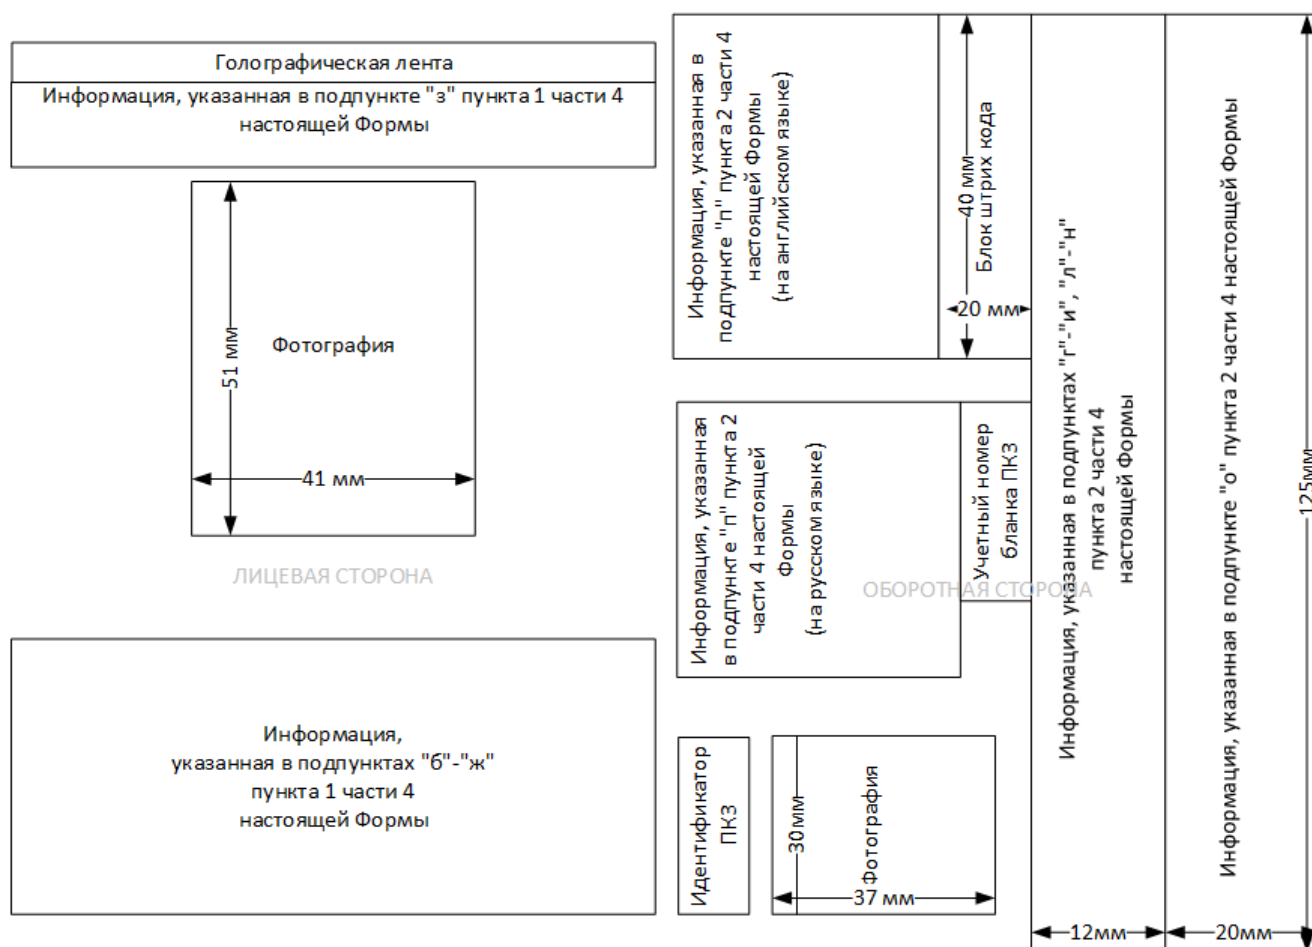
Голографическая лента

Информация, указанная в подпункте "з" пункта 1 части 4 настоящей Формы

51 мм

Фотография

41 мм

ЛИЦЕВАЯ СТОРОНА

Информация, указанная в подпунктах "б"-"ж" пункта 1 части 4 настоящей Формы

Информация, указанная в подпункте "п" пункта 2 части 4 настоящей Формы (на английском языке)

40 мм

Блок штрих кода

20 мм

Информация, указанная в подпункте "п" пункта 2 части 4 настоящей Формы (на русском языке)

Учетный номер бланка ПКЗ

ОБОРОТНАЯ СТОРОНА

Идентификатор ПКЗ

30мм

Фотография

37 мм

Информация, указанная в подпунктах "г"-"и", "л"-"н" пункта 2 части 4 настоящей Формы

12мм

Информация, указанная в подпункте "о" пункта 2 части 4 настоящей Формы

20мм

125мм